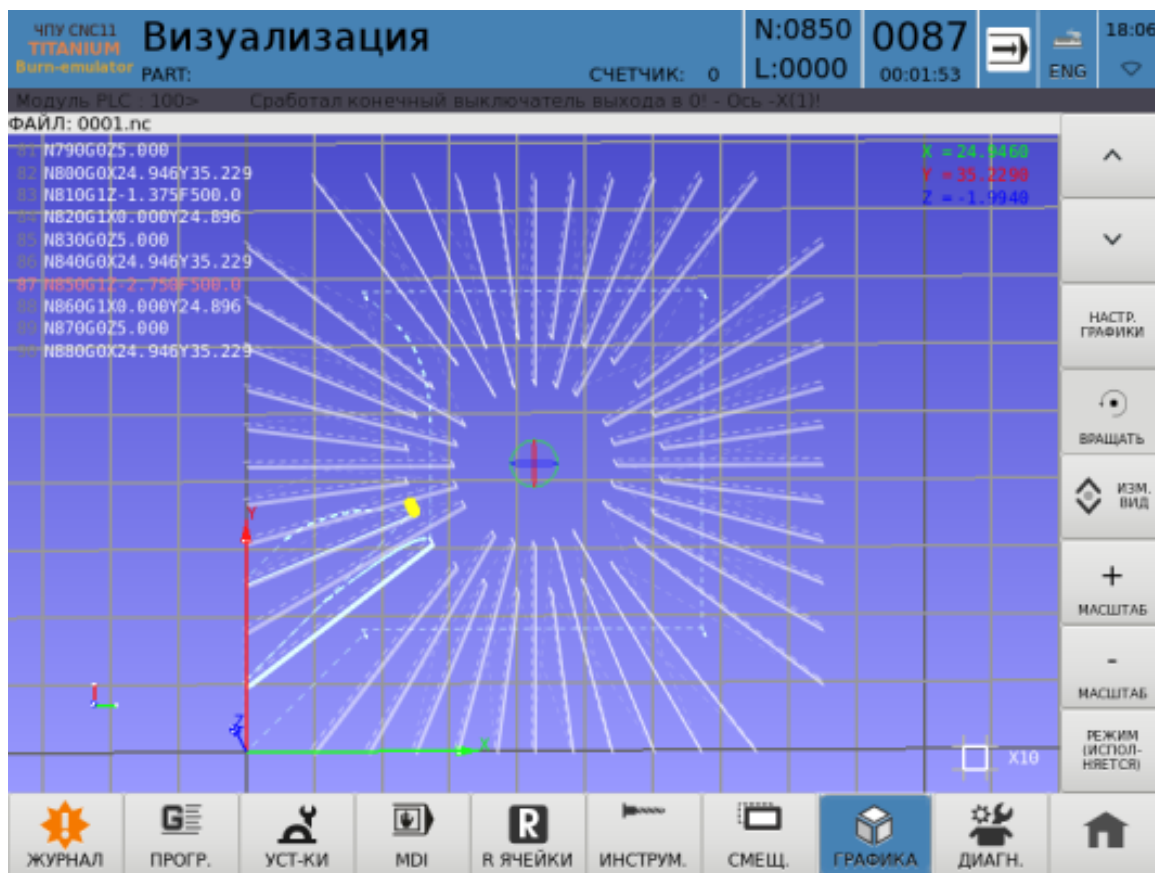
ЧПУ CNC11
TITANIUM
Burn-emulator
Визуализация
PART:
СЧЕТЧИК: 0
N:0850
L:0000
0087
00:01:53
ENG
18:06

Модуль PLC : 100> Сработал конечный выключатель выхода в 0° - Ось -X(1)!
ФАЙЛ: 0001.nc

81 N790G0Z5.000
82 N800G0X24.946Y35.229
83 N810G1Z-1.375F500.0
84 N820G1X0.000Y24.896
85 N830G0Z5.000
86 N840G0X24.946Y35.229
87 N850G1Z-2.750F500.0
88 N860G1X0.000Y24.896
89 N870G0Z5.000
90 N880G0X24.946Y35.229

X = 24.9460
Y = 35.2290
Z = -1.9940

Y
X
Z
X10

НАСТР. ГРАФИКИ
ВРАЩАТЬ
ИЗМ. ВИД
+
МАСШТАБ
-
МАСШТАБ
РЕЖИМ (ИСПОЛНЯЕТСЯ)

ЖУРНАЛ
ПРОГР.
УСТ-КИ
MDI
R ЯЧЕЙКИ
ИНСТРУМ.
СМЕЩ.
ГРАФИКА
ДИАГН.